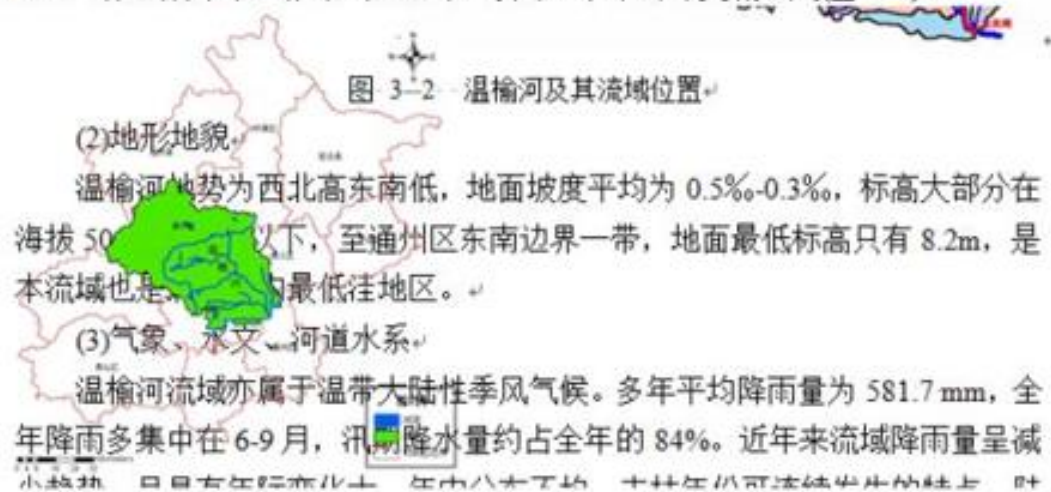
图 3–2 温榆河及其流域位置

(2)地形地貌

温榆河地势为西北高东南低，地面坡度平均为 0.5‰-0.3‰，标高大部分在海拔 50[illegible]以下，至通州区东南边界一带，地面最低标高只有 8.2m，是本流域也是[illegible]的最低洼地区。

(3)气象、水文、河道水系

温榆河流域亦属于温带大陆性季风气候。多年平均降雨量为 581.7 mm，全年降雨多集中在 6-9 月，汛期降水量约占全年的 84%。近年来流域降雨量呈减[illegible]